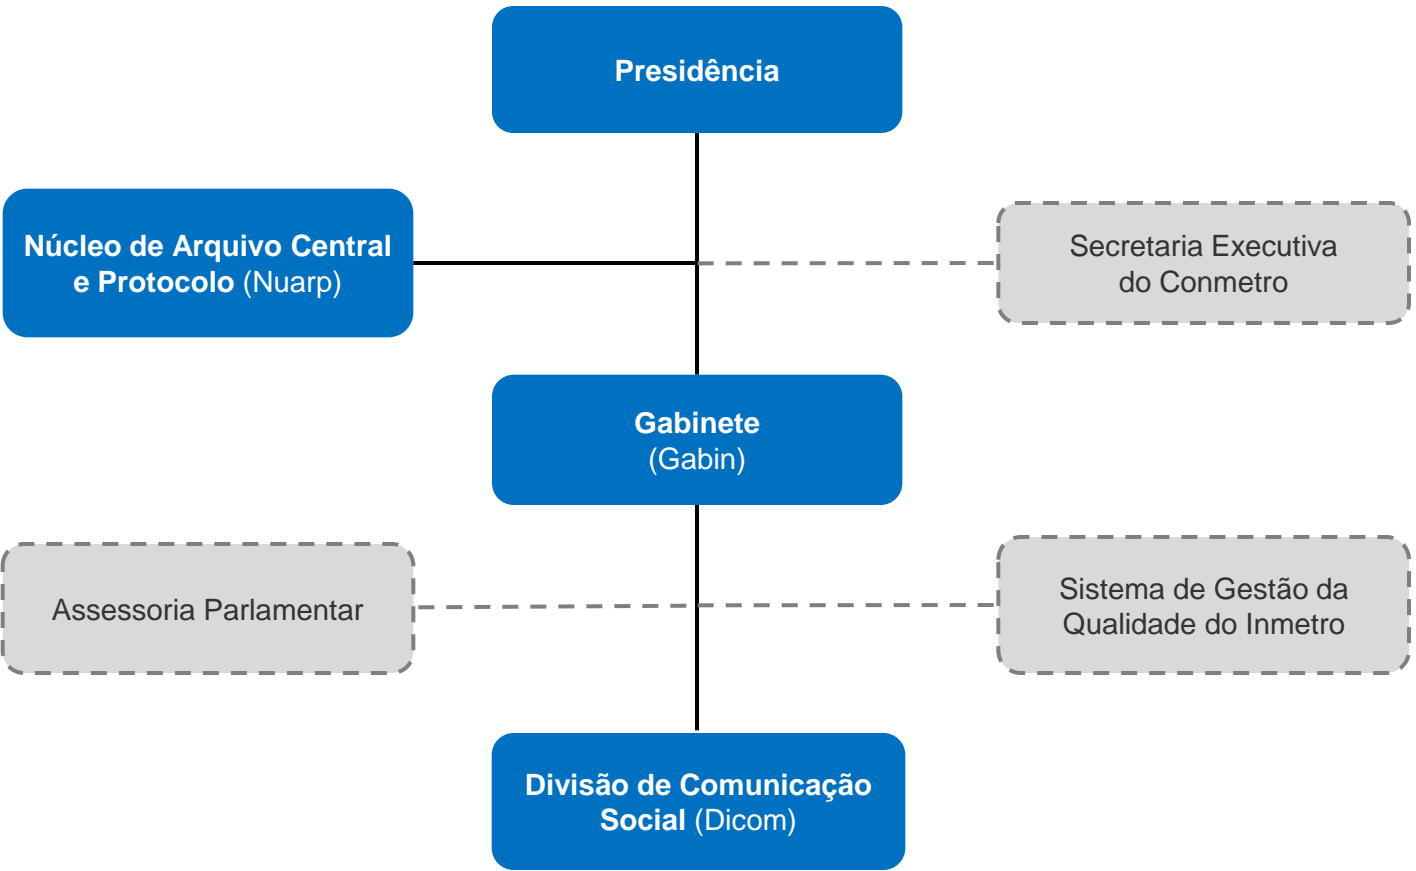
Presidência

Núcleo de Arquivo Central e Protocolo (Nuarp)

Secretaria Executiva do Conmetro

Gabinete (Gabin)

Assessoria Parlamentar

Sistema de Gestão da Qualidade do Inmetro

Divisão de Comunicação Social (Dicom)